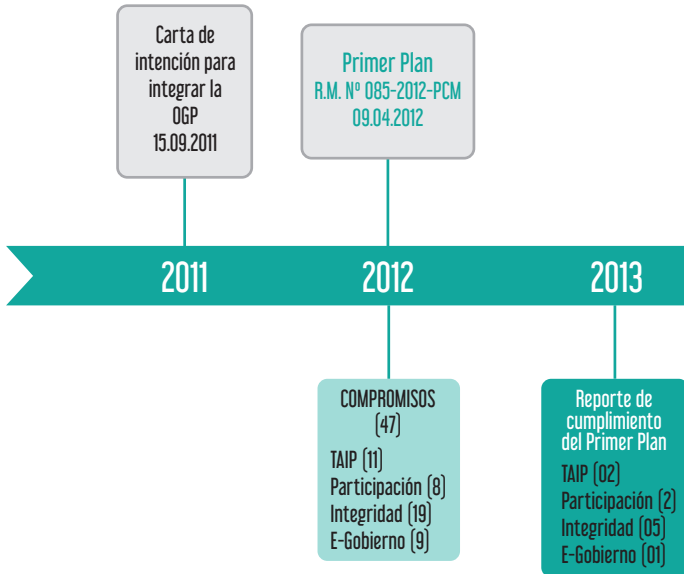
Carta de intención para integrar la OGP
15.09.2011

Primer Plan
R.M. Nº 085-2012-PCM
09.04.2012

2011

2012

2013

COMPROMISOS
(47)
TAIP (11)
Participación (8)
Integridad (19)
E-Gobierno (9)

Reporte de cumplimiento del Primer Plan
TAIP (02)
Participación (2)
Integridad (05)
E-Gobierno (01)